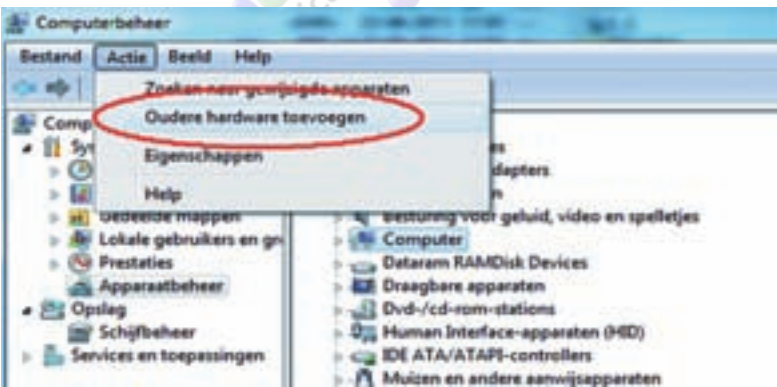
Computerbeheer

Bestand Actie Beeld Help

Zoeken naar gewijzigde apparaten
Oudere hardware toevoegen
Eigenschappen
Help

Comp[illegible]
Sys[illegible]
Gedeelde mappen
Lokale gebruikers en gr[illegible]
Prestaties
Apparaatbeheer
Opslag
Schijfbeheer
Services en toepassingen

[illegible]es
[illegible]dapters
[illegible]n
Besturing voor geluid, video en spelletjes
Computer
Dataram RAMDisk Devices
Draagbare apparaten
Dvd-/cd-rom-stations
Human Interface-apparaten (HID)
IDE ATA/ATAPI-controllers
Muizen en andere aanwijsapparaten